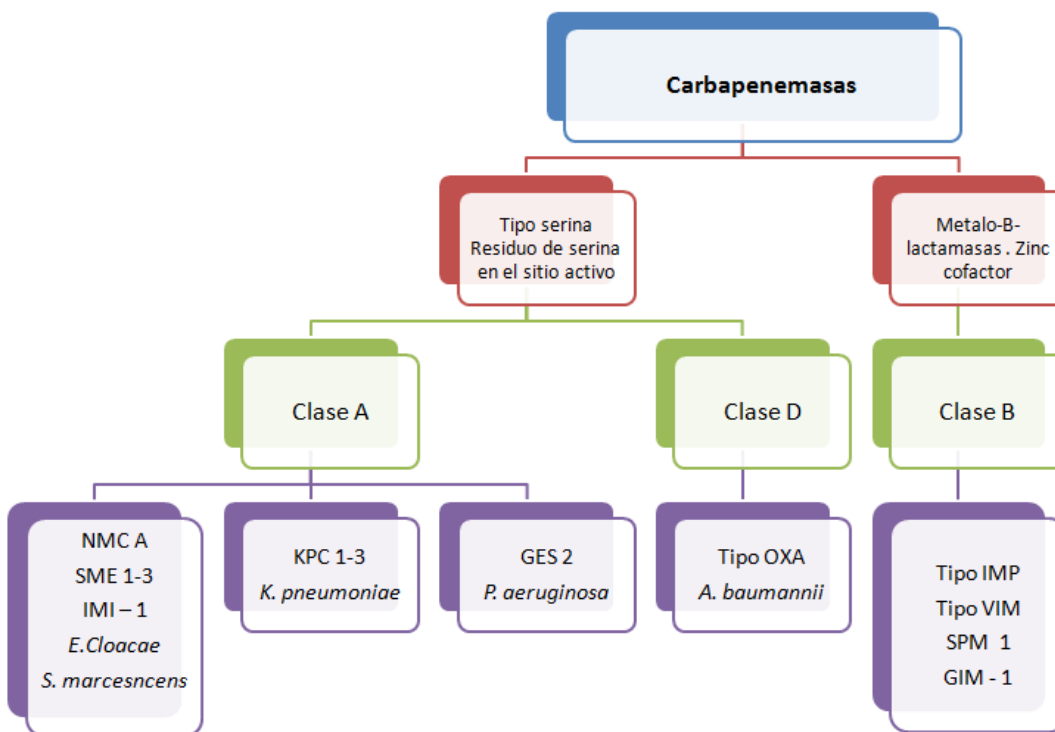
Carbapenemasas

Tipo serina
Residuo de serina en el sitio activo

Metalo-B-lactamasas . Zinc cofactor

Clase A

Clase D

Clase B

NMC A
SME 1-3
IMI – 1
E.Cloacae
S. marcesncens

KPC 1-3
K. pneumoniae

GES 2
P. aeruginosa

Tipo OXA
A. baumannii

Tipo IMP
Tipo VIM
SPM 1
GIM - 1